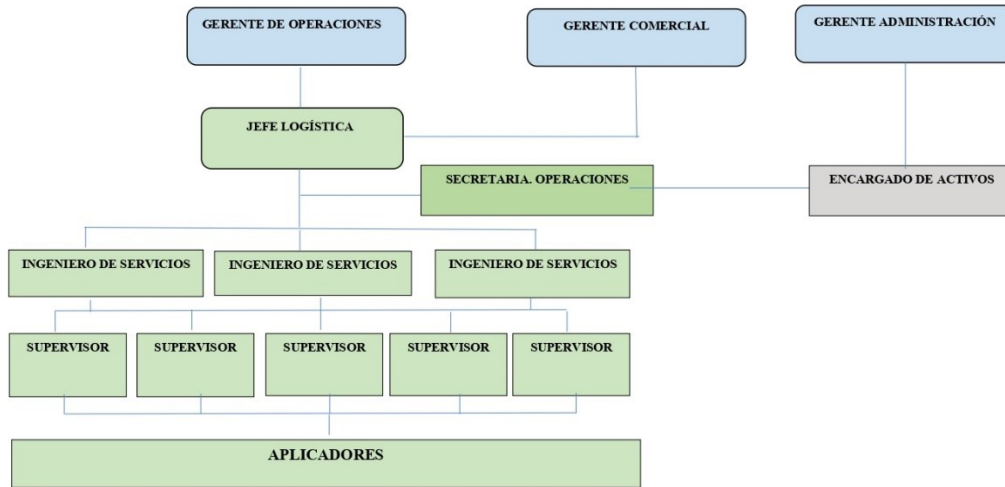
GERENTE DE OPERACIONES

GERENTE COMERCIAL

GERENTE ADMINISTRACIÓN

JEFE LOGÍSTICA

SECRETARIA. OPERACIONES

ENCARGADO DE ACTIVOS

INGENIERO DE SERVICIOS

INGENIERO DE SERVICIOS

INGENIERO DE SERVICIOS

SUPERVISOR

SUPERVISOR

SUPERVISOR

SUPERVISOR

SUPERVISOR

APLICADORES